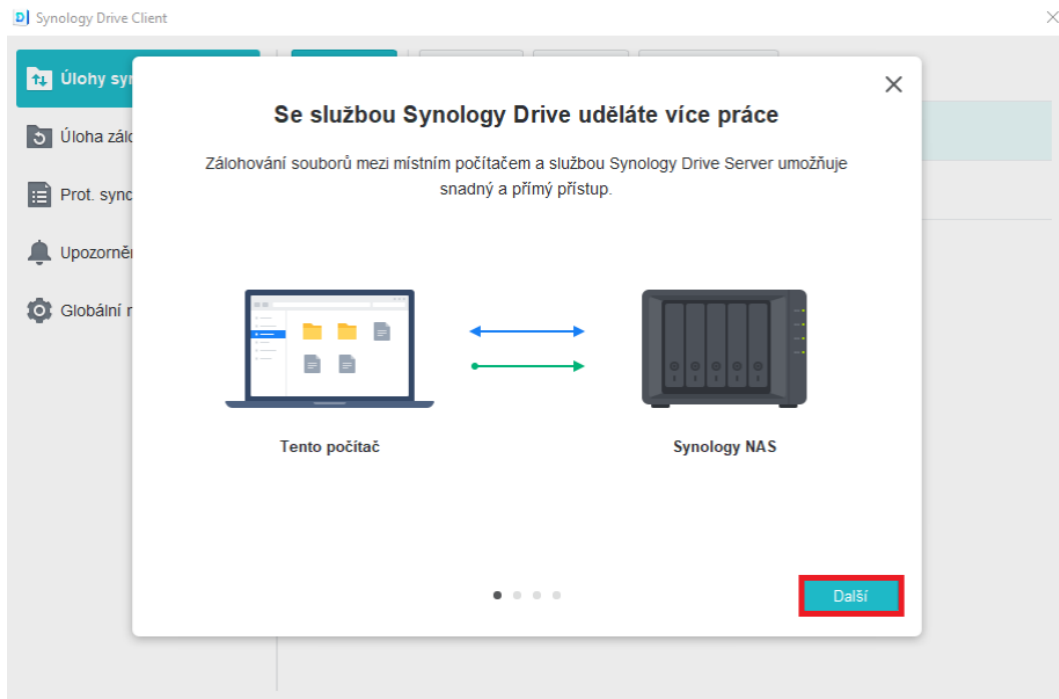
Synology Drive Client

Úlohy sy

Úloha zálo

Prot. sync

Upozorně

Globální n

×

Se službou Synology Drive uděláte více práce

Zálohování souborů mezi místním počítačem a službou Synology Drive Server umožňuje snadný a přímý přístup.

Tento počítač

Synology NAS

Další